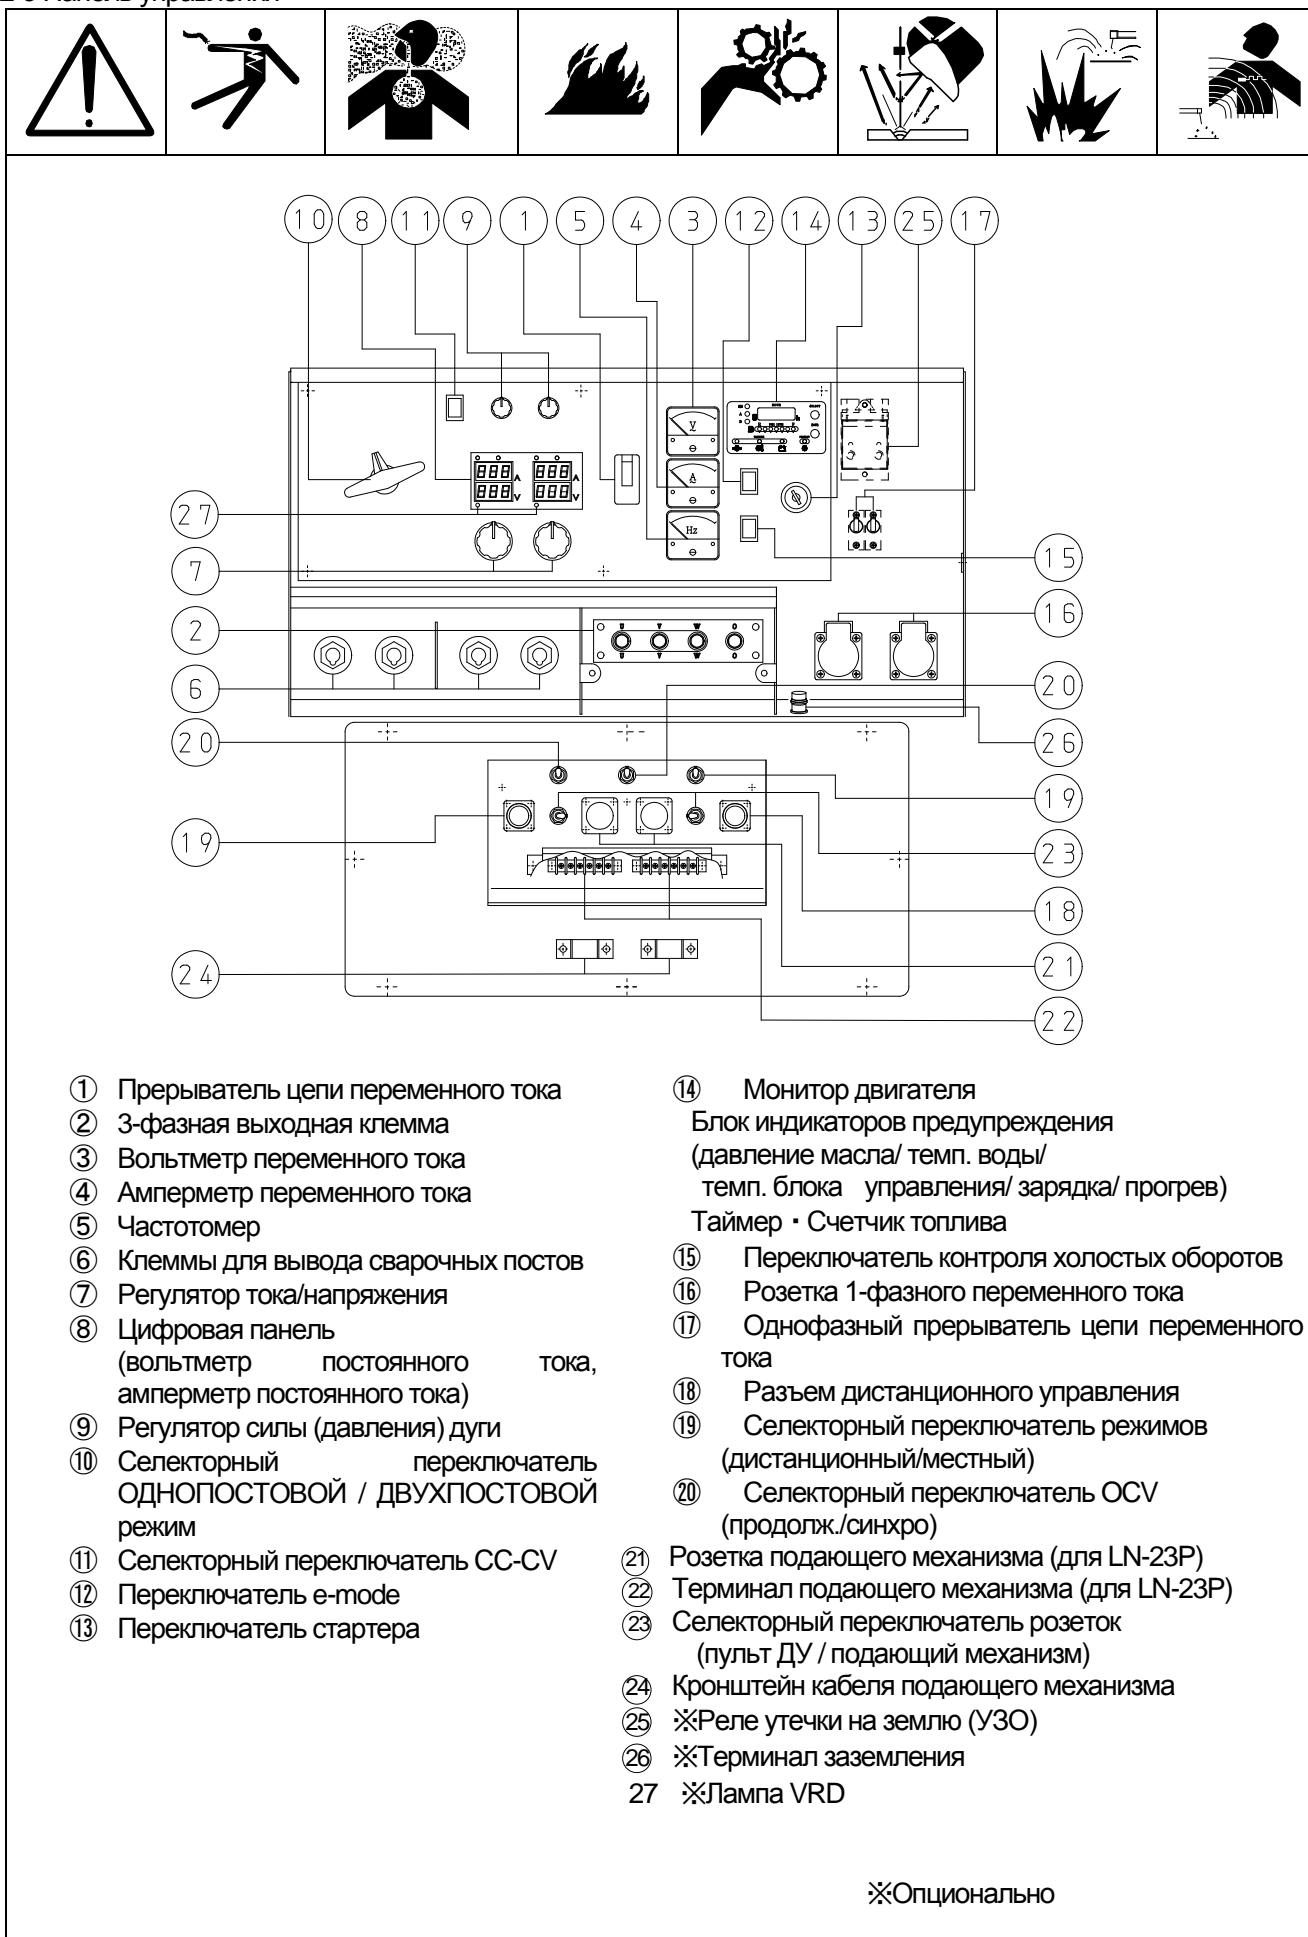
2-3 Панель управления

10 8 11 9 1 5 4 3 12 14 13 25 17

V
A
Hz
A
V
A
V

27
7
2
6
15
16
20
26
20
19
19
23
18
21
24
22

① Прерыватель цепи переменного тока
② 3-фазная выходная клемма
③ Вольтметр переменного тока
④ Амперметр переменного тока
⑤ Частотомер
⑥ Клеммы для вывода сварочных постов
⑦ Регулятор тока/напряжения
⑧ Цифровая панель (вольтметр постоянного тока, амперметр постоянного тока)
⑨ Регулятор силы (давления) дуги
⑩ Селекторный переключатель ОДНОПОСТОВОЙ / ДВУХПОСТОВОЙ режим
⑪ Селекторный переключатель CC-CV
⑫ Переключатель e-mode
⑬ Переключатель стартера

⑭ Монитор двигателя
Блок индикаторов предупреждения (давление масла/ темп. воды/ темп. блока управления/ зарядка/ прогрев)
Таймер・Счетчик топлива
⑮ Переключатель контроля холостых оборотов
⑯ Розетка 1-фазного переменного тока
⑰ Однофазный прерыватель цепи переменного тока
⑱ Разъем дистанционного управления
⑲ Селекторный переключатель режимов (дистанционный/местный)
⑳ Селекторный переключатель OCV (продолж./синхро)
㉑ Розетка подающего механизма (для LN-23P)
㉒ Терминал подающего механизма (для LN-23P)
㉓ Селекторный переключатель розеток (пульт ДУ / подающий механизм)
㉔ Кронштейн кабеля подающего механизма
㉕ ※Реле утечки на землю (УЗО)
㉖ ※Терминал заземления
27 ※Лампа VRD

※Опционально